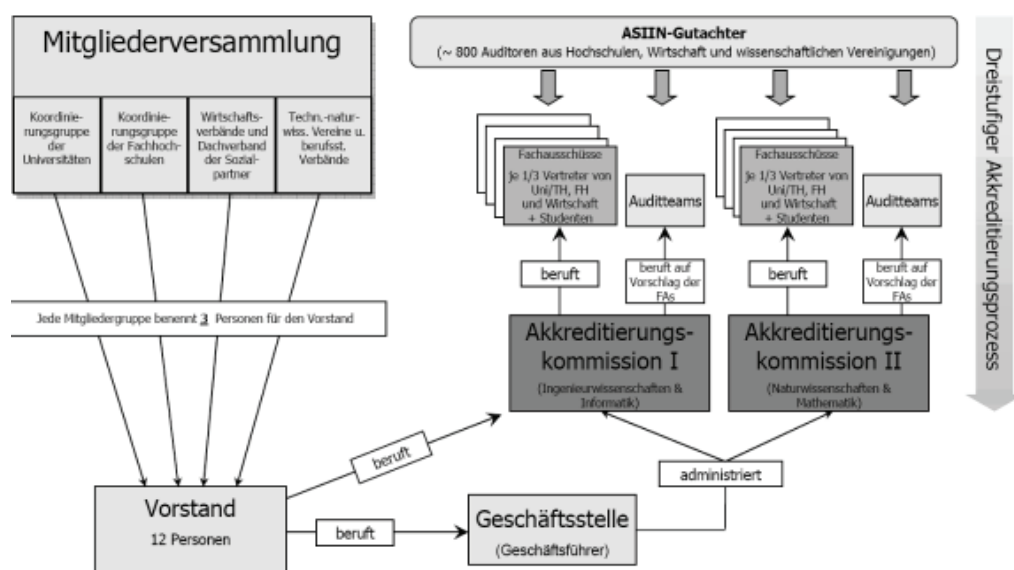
Mitgliederversammlung

Koordinierungsgruppe der Universitäten

Koordinierungsgruppe der Fachhochschulen

Wirtschaftsverbände und Dachverband der Sozialpartner

Techn.-naturwiss. Vereine u. berufsst. Verbände

ASIIN-Gutachter
(~ 800 Auditoren aus Hochschulen, Wirtschaft und wissenschaftlichen Vereinigungen)

Dreistufiger Akkreditierungsprozess

Fachausschüsse
Je 1/3 Vertreter von Uni/TH, FH und Wirtschaft + Studenten

Auditteams

Fachausschüsse
Je 1/3 Vertreter von Uni/TH, FH und Wirtschaft + Studenten

Auditteams

beruft

beruft auf Vorschlag der FAs

beruft

beruft auf Vorschlag der FAs

Jede Mitgliedergruppe benennt 3 Personen für den Vorstand

Akkreditierungskommission I
(Ingenieurwissenschaften & Informatik)

Akkreditierungskommission II
(Naturwissenschaften & Mathematik)

beruft

administriert

Vorstand
12 Personen

beruft

Geschäftsstelle
(Geschäftsführer)